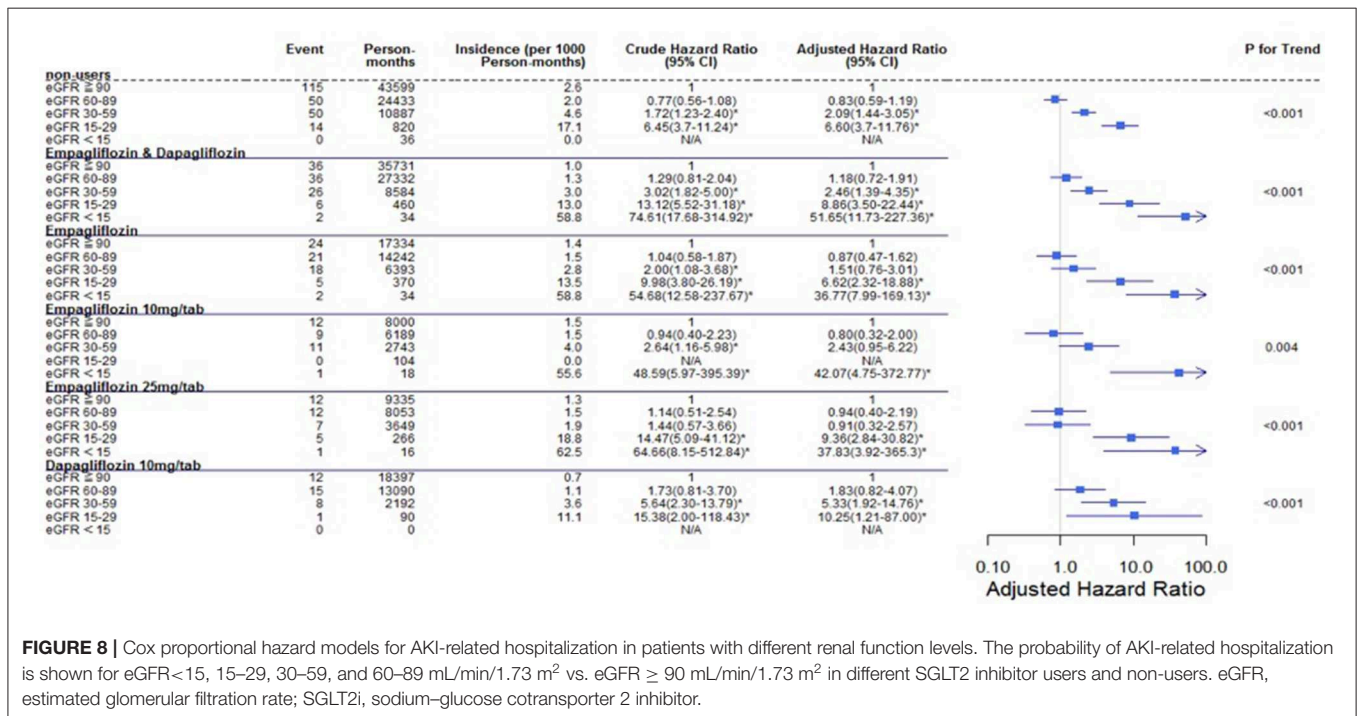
| | Event | Person-months | Insidence (per 1000 Person-months) | Crude Hazard Ratio (95% CI) | Adjusted Hazard Ratio (95% CI) | P for Trend |
|---|---|---|---|---|---|---|
| non-users | | | | | | |
| eGFR ≧ 90 | 115 | 43599 | 2.6 | 1 | 1 | |
| eGFR 60-89 | 50 | 24433 | 2.0 | 0.77(0.56-1.08) | 0.83(0.59-1.19) | |
| eGFR 30-59 | 50 | 10887 | 4.6 | 1.72(1.23-2.40)* | 2.09(1.44-3.05)* | <0.001 |
| eGFR 15-29 | 14 | 820 | 17.1 | 6.45(3.7-11.24)* | 6.60(3.7-11.76)* | |
| eGFR < 15 | 0 | 36 | 0.0 | N/A | N/A | |
| Empagliflozin & Dapagliflozin | | | | | | |
| eGFR ≧ 90 | 36 | 35731 | 1.0 | 1 | 1 | |
| eGFR 60-89 | 36 | 27332 | 1.3 | 1.29(0.81-2.04) | 1.18(0.72-1.91) | |
| eGFR 30-59 | 26 | 8584 | 3.0 | 3.02(1.82-5.00)* | 2.46(1.39-4.35)* | <0.001 |
| eGFR 15-29 | 6 | 460 | 13.0 | 13.12(5.52-31.18)* | 8.86(3.50-22.44)* | |
| eGFR < 15 | 2 | 34 | 58.8 | 74.61(17.68-314.92)* | 51.65(11.73-227.36)* | |
| Empagliflozin | | | | | | |
| eGFR ≧ 90 | 24 | 17334 | 1.4 | 1 | 1 | |
| eGFR 60-89 | 21 | 14242 | 1.5 | 1.04(0.58-1.87) | 0.87(0.47-1.62) | |
| eGFR 30-59 | 18 | 6393 | 2.8 | 2.00(1.08-3.68)* | 1.51(0.76-3.01) | <0.001 |
| eGFR 15-29 | 5 | 370 | 13.5 | 9.98(3.80-26.19)* | 6.62(2.32-18.88)* | |
| eGFR < 15 | 2 | 34 | 58.8 | 54.68(12.58-237.67)* | 36.77(7.99-169.13)* | |
| Empagliflozin 10mg/tab | | | | | | |
| eGFR ≧ 90 | 12 | 8000 | 1.5 | 1 | 1 | |
| eGFR 60-89 | 9 | 6189 | 1.5 | 0.94(0.40-2.23) | 0.80(0.32-2.00) | |
| eGFR 30-59 | 11 | 2743 | 4.0 | 2.64(1.16-5.98)* | 2.43(0.95-6.22) | 0.004 |
| eGFR 15-29 | 0 | 104 | 0.0 | N/A | N/A | |
| eGFR < 15 | 1 | 18 | 55.6 | 48.59(5.97-395.39)* | 42.07(4.75-372.77)* | |
| Empagliflozin 25mg/tab | | | | | | |
| eGFR ≧ 90 | 12 | 9335 | 1.3 | 1 | 1 | |
| eGFR 60-89 | 12 | 8053 | 1.5 | 1.14(0.51-2.54) | 0.94(0.40-2.19) | |
| eGFR 30-59 | 7 | 3649 | 1.9 | 1.44(0.57-3.66) | 0.91(0.32-2.57) | <0.001 |
| eGFR 15-29 | 5 | 266 | 18.8 | 14.47(5.09-41.12)* | 9.36(2.84-30.82)* | |
| eGFR < 15 | 1 | 16 | 62.5 | 64.66(8.15-512.84)* | 37.83(3.92-365.3)* | |
| Dapagliflozin 10mg/tab | | | | | | |
| eGFR ≧ 90 | 12 | 18397 | 0.7 | 1 | 1 | |
| eGFR 60-89 | 15 | 13090 | 1.1 | 1.73(0.81-3.70) | 1.83(0.82-4.07) | |
| eGFR 30-59 | 8 | 2192 | 3.6 | 5.64(2.30-13.79)* | 5.33(1.92-14.76)* | <0.001 |
| eGFR 15-29 | 1 | 90 | 11.1 | 15.38(2.00-118.43)* | 10.25(1.21-87.00)* | |
| eGFR < 15 | 0 | 0 | | N/A | N/A | |

0.10 1.0 10.0 100.0
Adjusted Hazard Ratio

**FIGURE 8 |** Cox proportional hazard models for AKI-related hospitalization in patients with different renal function levels. The probability of AKI-related hospitalization is shown for eGFR<15, 15–29, 30–59, and 60–89 mL/min/1.73 m$^2$ vs. eGFR ≥ 90 mL/min/1.73 m$^2$ in different SGLT2 inhibitor users and non-users. eGFR, estimated glomerular filtration rate; SGLT2i, sodium–glucose cotransporter 2 inhibitor.